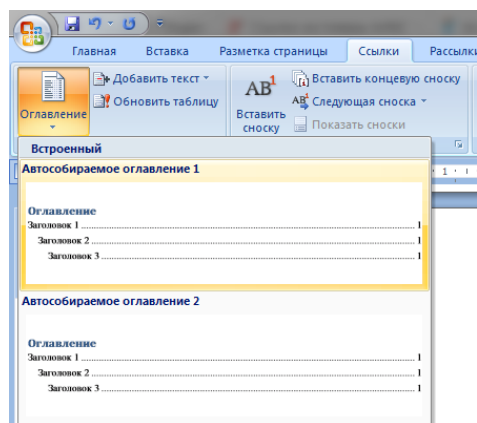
Главная
Вставка
Разметка страницы
Ссылки
Рассылки

Оглавление
Добавить текст
Обновить таблицу
$AB^1$
Вставить сноску
Вставить концевую сноску
Следующая сноска
Показать сноски

Встроенный
Автособираемое оглавление 1

Оглавление
Заголовок 1 ........................................................ 1
Заголовок 2 ........................................................ 1
Заголовок 3 ........................................................ 1

Автособираемое оглавление 2

Оглавление
Заголовок 1 ........................................................ 1
Заголовок 2 ........................................................ 1
Заголовок 3 ........................................................ 1